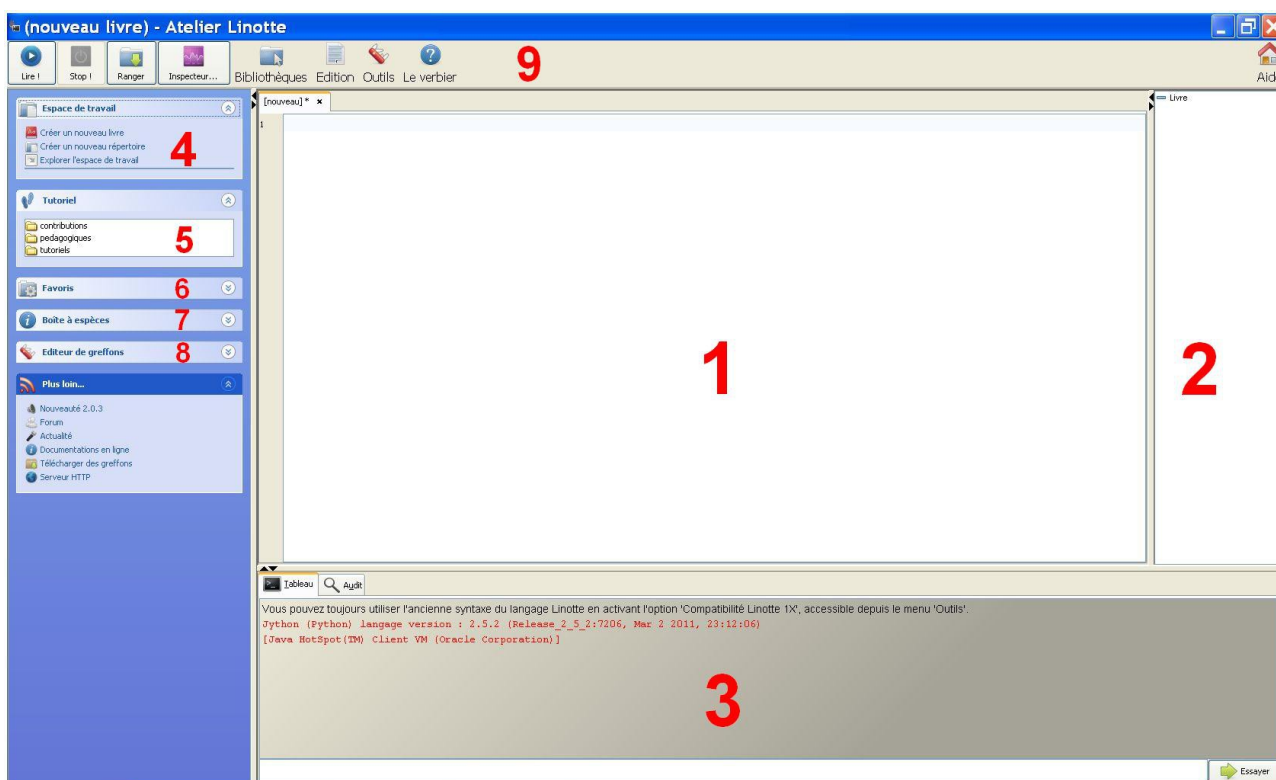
(nouveau livre) - Atelier Linotte

Lire ! Stop ! Ranger Inspecteur... Bibliothèques Edition Outils Le verbier 9 Aid

Espace de travail
Créer un nouveau livre
Créer un nouveau répertoire
Explorer l'espace de travail
4

Tutoriel
contributions
pedagogiques
tutoriels
5

Favoris 6
Boîte à espèces 7
Editeur de greffons 8

Plus loin...
Nouveauté 2.0.3
Forum
Actualité
Documentations en ligne
Télécharger des greffons
Serveur HTTP

[nouveau] * ×
1

1

Livre
2

Tableau Audit
Vous pouvez toujours utiliser l'ancienne syntaxe du langage Linotte en activant l'option 'Compatibilité Linotte 1X', accessible depuis le menu 'Outils'.
Jython (Python) langage version : 2.5.2 (Release_2_5_2:7206, Mar 2 2011, 23:12:06)
[Java HotSpot(TM) Client VM (Oracle Corporation)]

3

Essayer